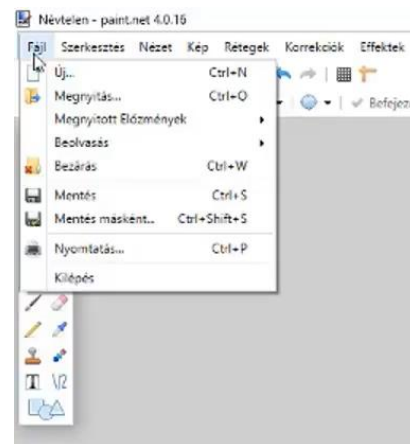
Névtelen - paint.net 4.0.16

Fájl Szerkesztés Nézet Kép Rétegek Korrekciók Effektek

Új... Ctrl+N
Megnyitás... Ctrl+O
Megnyitott Előzmények
Beolvasás
Bezárás Ctrl+W
Mentés Ctrl+S
Mentés másként... Ctrl+Shift+S
Nyomtatás... Ctrl+P
Kilépés

Befejez